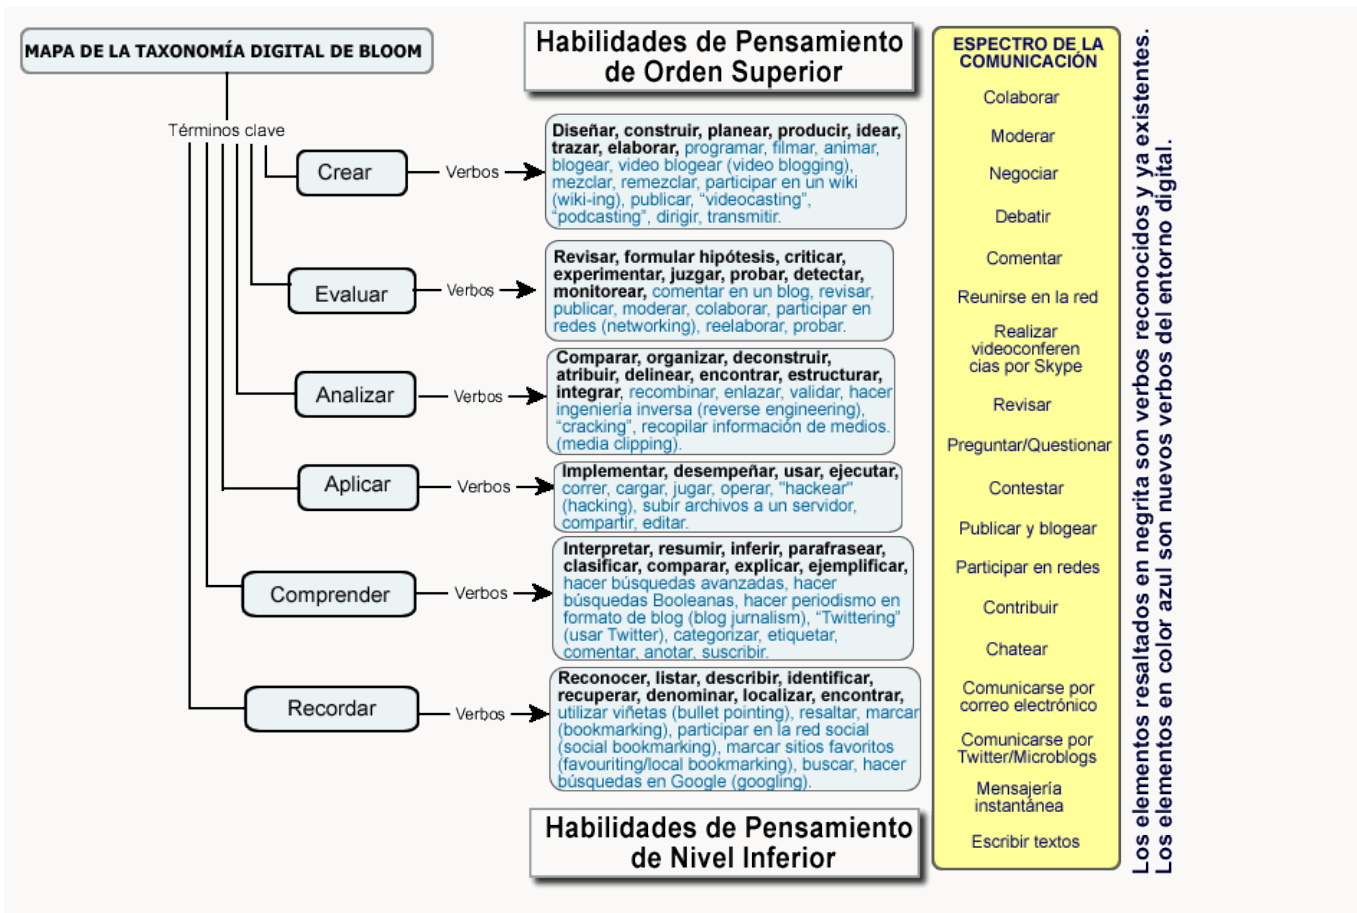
MAPA DE LA TAXONOMÍA DIGITAL DE BLOOM

Habilidades de Pensamiento de Orden Superior

Términos clave

Crear

Verbos

Diseñar, construir, planear, producir, idear, trazar, elaborar, programar, filmar, animar, blogear, video blogear (video blogging), mezclar, remezclar, participar en un wiki (wiki-ing), publicar, "videocasting", "podcasting", dirigir, transmitir.

Evaluar

Verbos

Revisar, formular hipótesis, criticar, experimentar, juzgar, probar, detectar, monitorear, comentar en un blog, revisar, publicar, moderar, colaborar, participar en redes (networking), reelaborar, probar.

Analizar

Verbos

Comparar, organizar, deconstruir, atribuir, delinear, encontrar, estructurar, integrar, recombinar, enlazar, validar, hacer ingeniería inversa (reverse engineering), "cracking", recopilar información de medios (media clipping).

Aplicar

Verbos

Implementar, desempeñar, usar, ejecutar, correr, cargar, jugar, operar, "hackear" (hacking), subir archivos a un servidor, compartir, editar.

Comprender

Verbos

Interpretar, resumir, inferir, parafrasear, clasificar, comparar, explicar, ejemplificar, hacer búsquedas avanzadas, hacer búsquedas Booleanas, hacer periodismo en formato de blog (blog jurnalism), "Twittering" (usar Twitter), categorizar, etiquetar, comentar, anotar, suscribir.

Recordar

Verbos

Reconocer, listar, describir, identificar, recuperar, denominar, localizar, encontrar, utilizar viñetas (bullet pointing), resaltar, marcar (bookmarking), participar en la red social (social bookmarking), marcar sitios favoritos (favouriting/local bookmarking), buscar, hacer búsquedas en Google (googling).

Habilidades de Pensamiento de Nivel Inferior

ESPECTRO DE LA COMUNICACIÓN

Colaborar

Moderar

Negociar

Debatir

Comentar

Reunirse en la red

Realizar videoconferencias por Skype

Revisar

Preguntar/Questionar

Contestar

Publicar y blogear

Participar en redes

Contribuir

Chatear

Comunicarse por correo electrónico

Comunicarse por Twitter/Microblogs

Mensajería instantánea

Escribir textos

Los elementos resaltados en negrita son verbos reconocidos y ya existentes.
Los elementos en color azul son nuevos verbos del entorno digital.